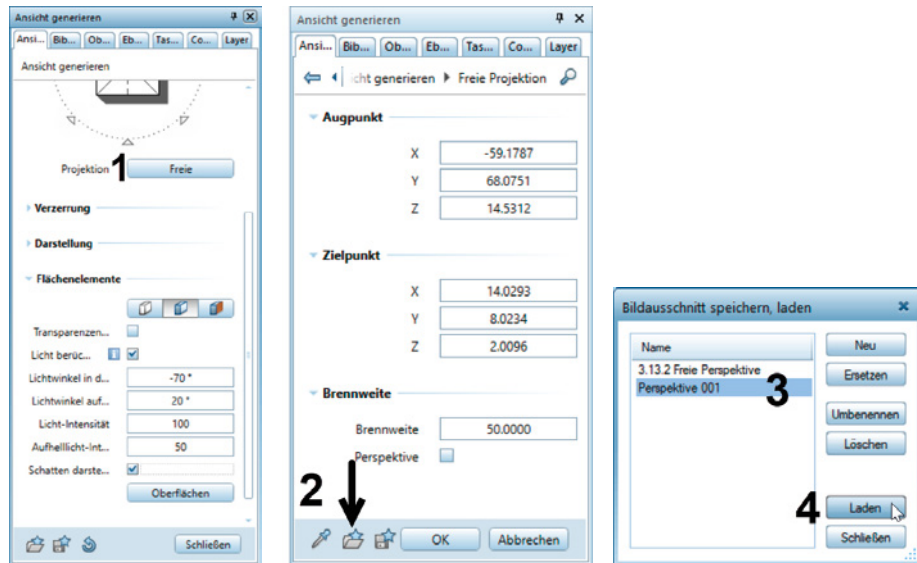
Ansicht generieren

Ansi... Bib... Ob... Eb... Tas... Co... Layer

Ansicht generieren

Projektion 1 Freie

Verzerrung

Darstellung

Flächenelemente

Transparenzen...

Licht berüc...

Lichtwinkel in d... -70 °

Lichtwinkel auf... 20 °

Licht-Intensität 100

Aufhelllicht-Int... 50

Schatten darste...

Oberflächen

Schließen

Ansicht generieren

Ansi... Bib... Ob... Eb... Tas... Co... Layer

cht generieren ▸ Freie Projektion

Augpunkt

| | |
|---|---|
| X | -59.1787 |
| Y | 68.0751 |
| Z | 14.5312 |

Zielpunkt

| | |
|---|---|
| X | 14.0293 |
| Y | 8.0234 |
| Z | 2.0096 |

Brennweite

Brennweite 50.0000

Perspektive

2

OK Abbrechen

Bildausschnitt speichern, laden

Name

3.13.2 Freie Perspektive

Perspektive 001

3

Neu

Ersetzen

Umbenennen

Löschen

4

Laden

Schließen